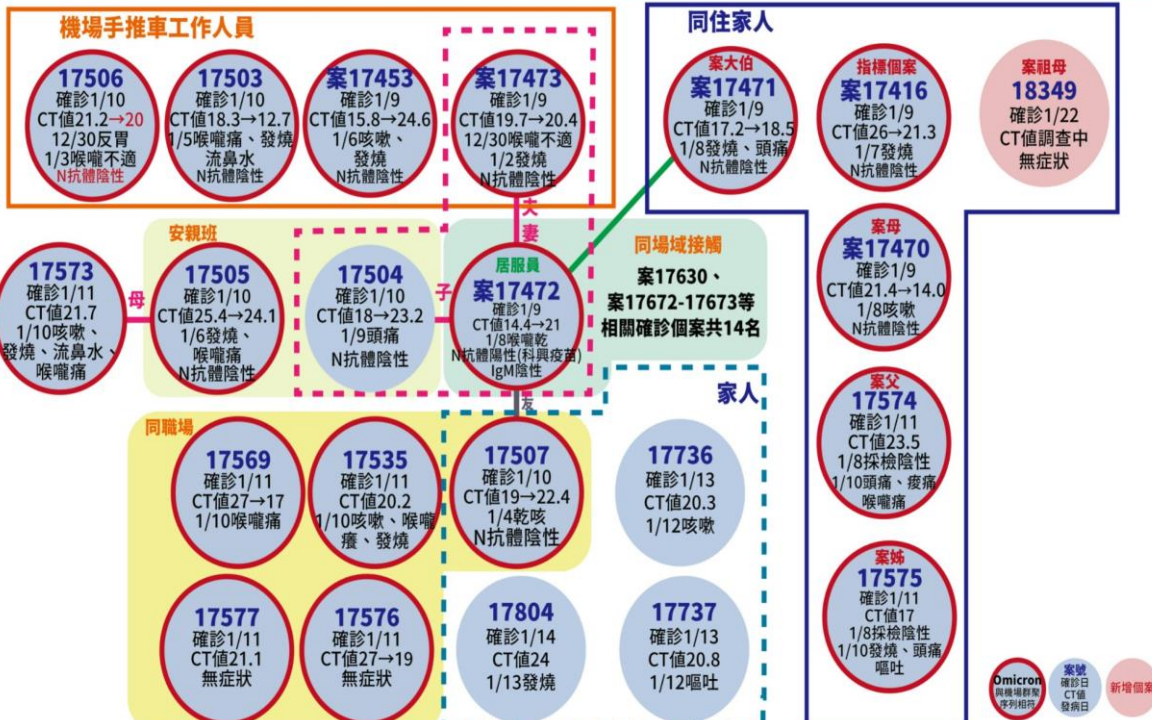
機場手推車工作人員

17506
確診1/10
CT值21.2→20
12/30反胃
1/3喉嚨不適
N抗體陰性

17503
確診1/10
CT值18.3→12.7
1/5喉嚨痛、發燒
流鼻水
N抗體陰性

案17453
確診1/9
CT值15.8→24.6
1/6咳嗽、
發燒
N抗體陰性

案17473
確診1/9
CT值19.7→20.4
12/30喉嚨不適
1/2發燒
N抗體陰性

同住家人

案大伯
案17471
確診1/9
CT值17.2→18.5
1/8發燒、頭痛
N抗體陰性

指標個案
案17416
確診1/9
CT值26→21.3
1/7發燒
N抗體陰性

案祖母
18349
確診1/22
CT值調查中
無症狀

夫
妻

安親班

17573
確診1/11
CT值21.7
1/10咳嗽、
發燒、流鼻水、
喉嚨痛

母

17505
確診1/10
CT值25.4→24.1
1/6發燒、
喉嚨痛
N抗體陰性

17504
確診1/10
CT值18→23.2
1/9頭痛
N抗體陰性

子

居服員
案17472
確診1/9
CT值14.4→21
1/8喉嚨乾
N抗體陽性(科興疫苗)
IgM陰性

同場域接觸
案17630、
案17672-17673等
相關確診個案共14名

案母
案17470
確診1/9
CT值21.4→14.0
1/8咳嗽
N抗體陰性

友

家人

同職場

17569
確診1/11
CT值27→17
1/10喉嚨痛

17535
確診1/11
CT值20.2
1/10咳嗽、喉嚨
癢、發燒

17507
確診1/10
CT值19→22.4
1/4乾咳
N抗體陰性

17736
確診1/13
CT值20.3
1/12咳嗽

案父
17574
確診1/11
CT值23.5
1/8採檢陰性
1/10頭痛、痠痛
喉嚨痛

17577
確診1/11
CT值21.1
無症狀

17576
確診1/11
CT值27→19
無症狀

17804
確診1/14
CT值24
1/13發燒

17737
確診1/13
CT值20.8
1/12嘔吐

案姊
17575
確診1/11
CT值17
1/8採檢陰性
1/10發燒、頭痛
嘔吐

Omicron
與機場群聚
序列相符

案號
確診日
CT值
發病日

新增個案